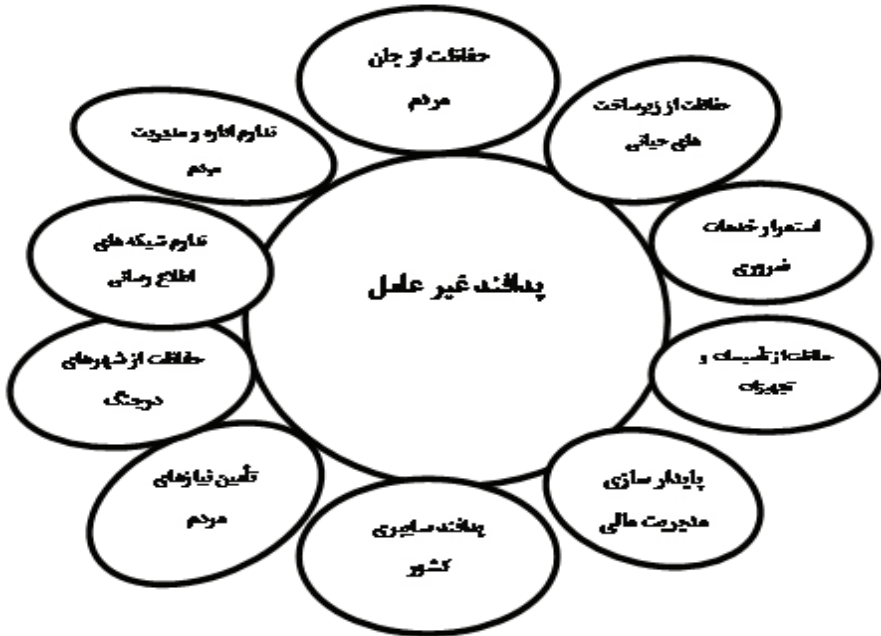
پدافند غیر عامل

حفاظت از جان مردم

حفاظت از زیرساخت های حیاتی

استمرار خدمات ضروری

حفاظت از تاسیسات و تجهیزات

پایدار سازی مدیریت مالی

پدافند سایبری کشور

تأمین نیازهای مردم

حفاظت از شهرهای درجنگ

تداوم شبکه های اطلاع رسانی

تداوم اداره و مدیریت مردم